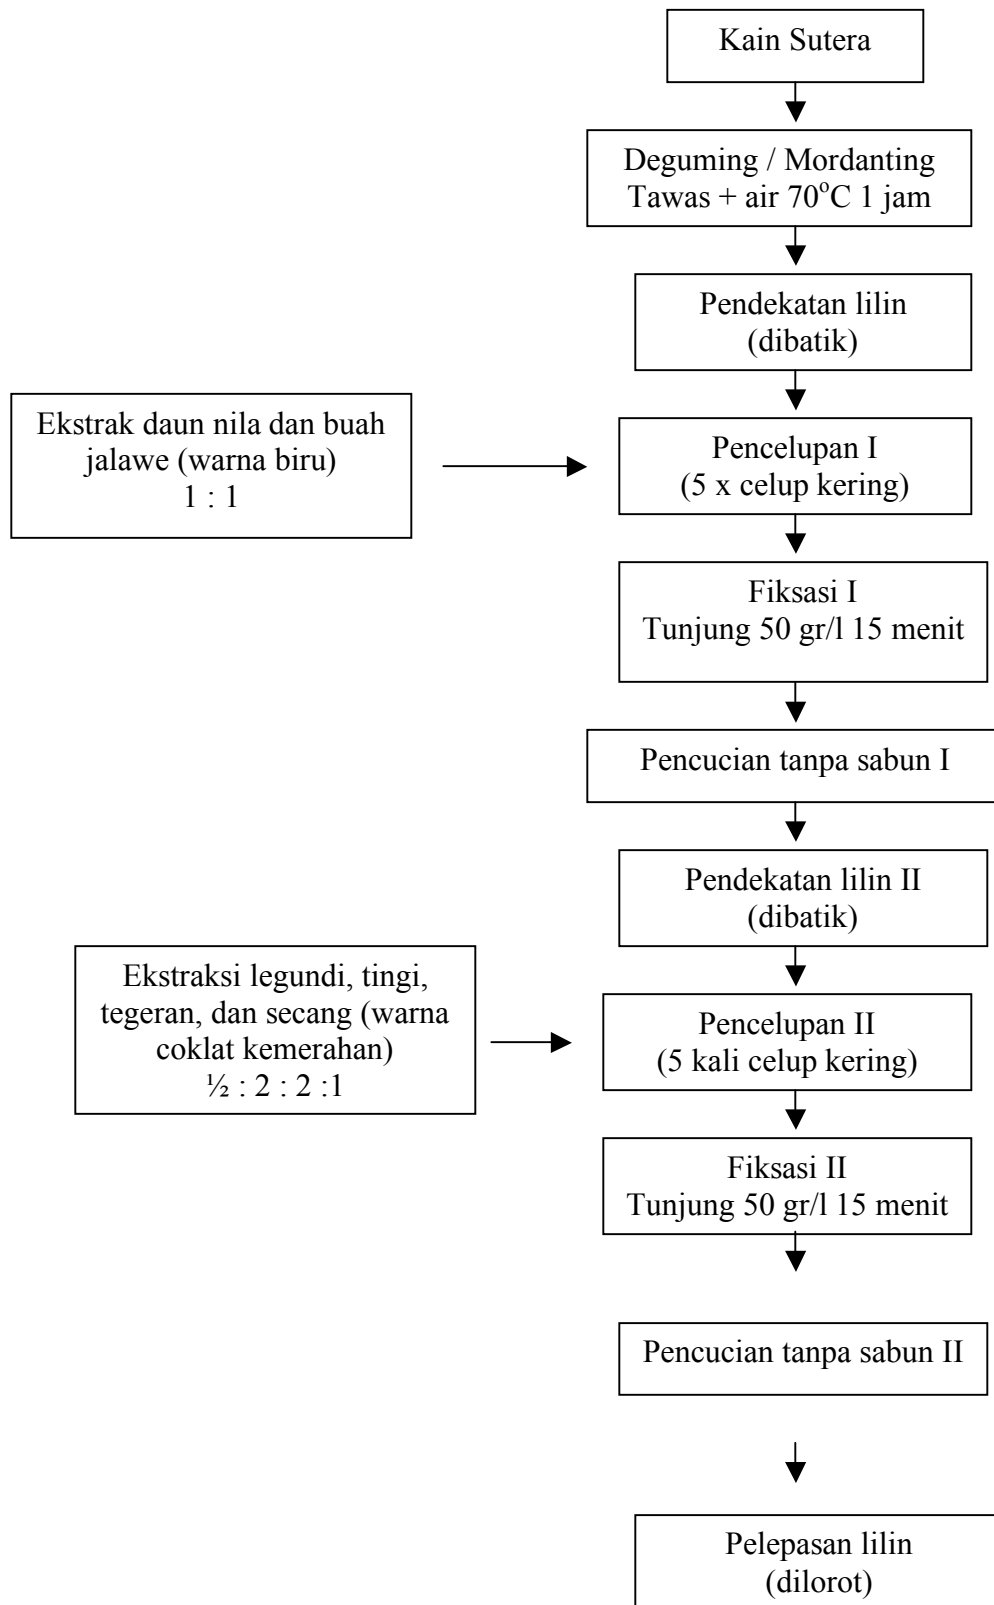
Kain Sutera

Deguming / Mordanting
Tawas + air 70$^{o}$C 1 jam

Pendekatan lilin
(dibatik)

Ekstrak daun nila dan buah jalawe (warna biru)
1 : 1

Pencelupan I
(5 x celup kering)

Fiksasi I
Tunjung 50 gr/l 15 menit

Pencucian tanpa sabun I

Pendekatan lilin II
(dibatik)

Ekstraksi legundi, tingi, tegeran, dan secang (warna coklat kemerahan)
½ : 2 : 2 :1

Pencelupan II
(5 kali celup kering)

Fiksasi II
Tunjung 50 gr/l 15 menit

Pencucian tanpa sabun II

Pelepasan lilin
(dilorot)